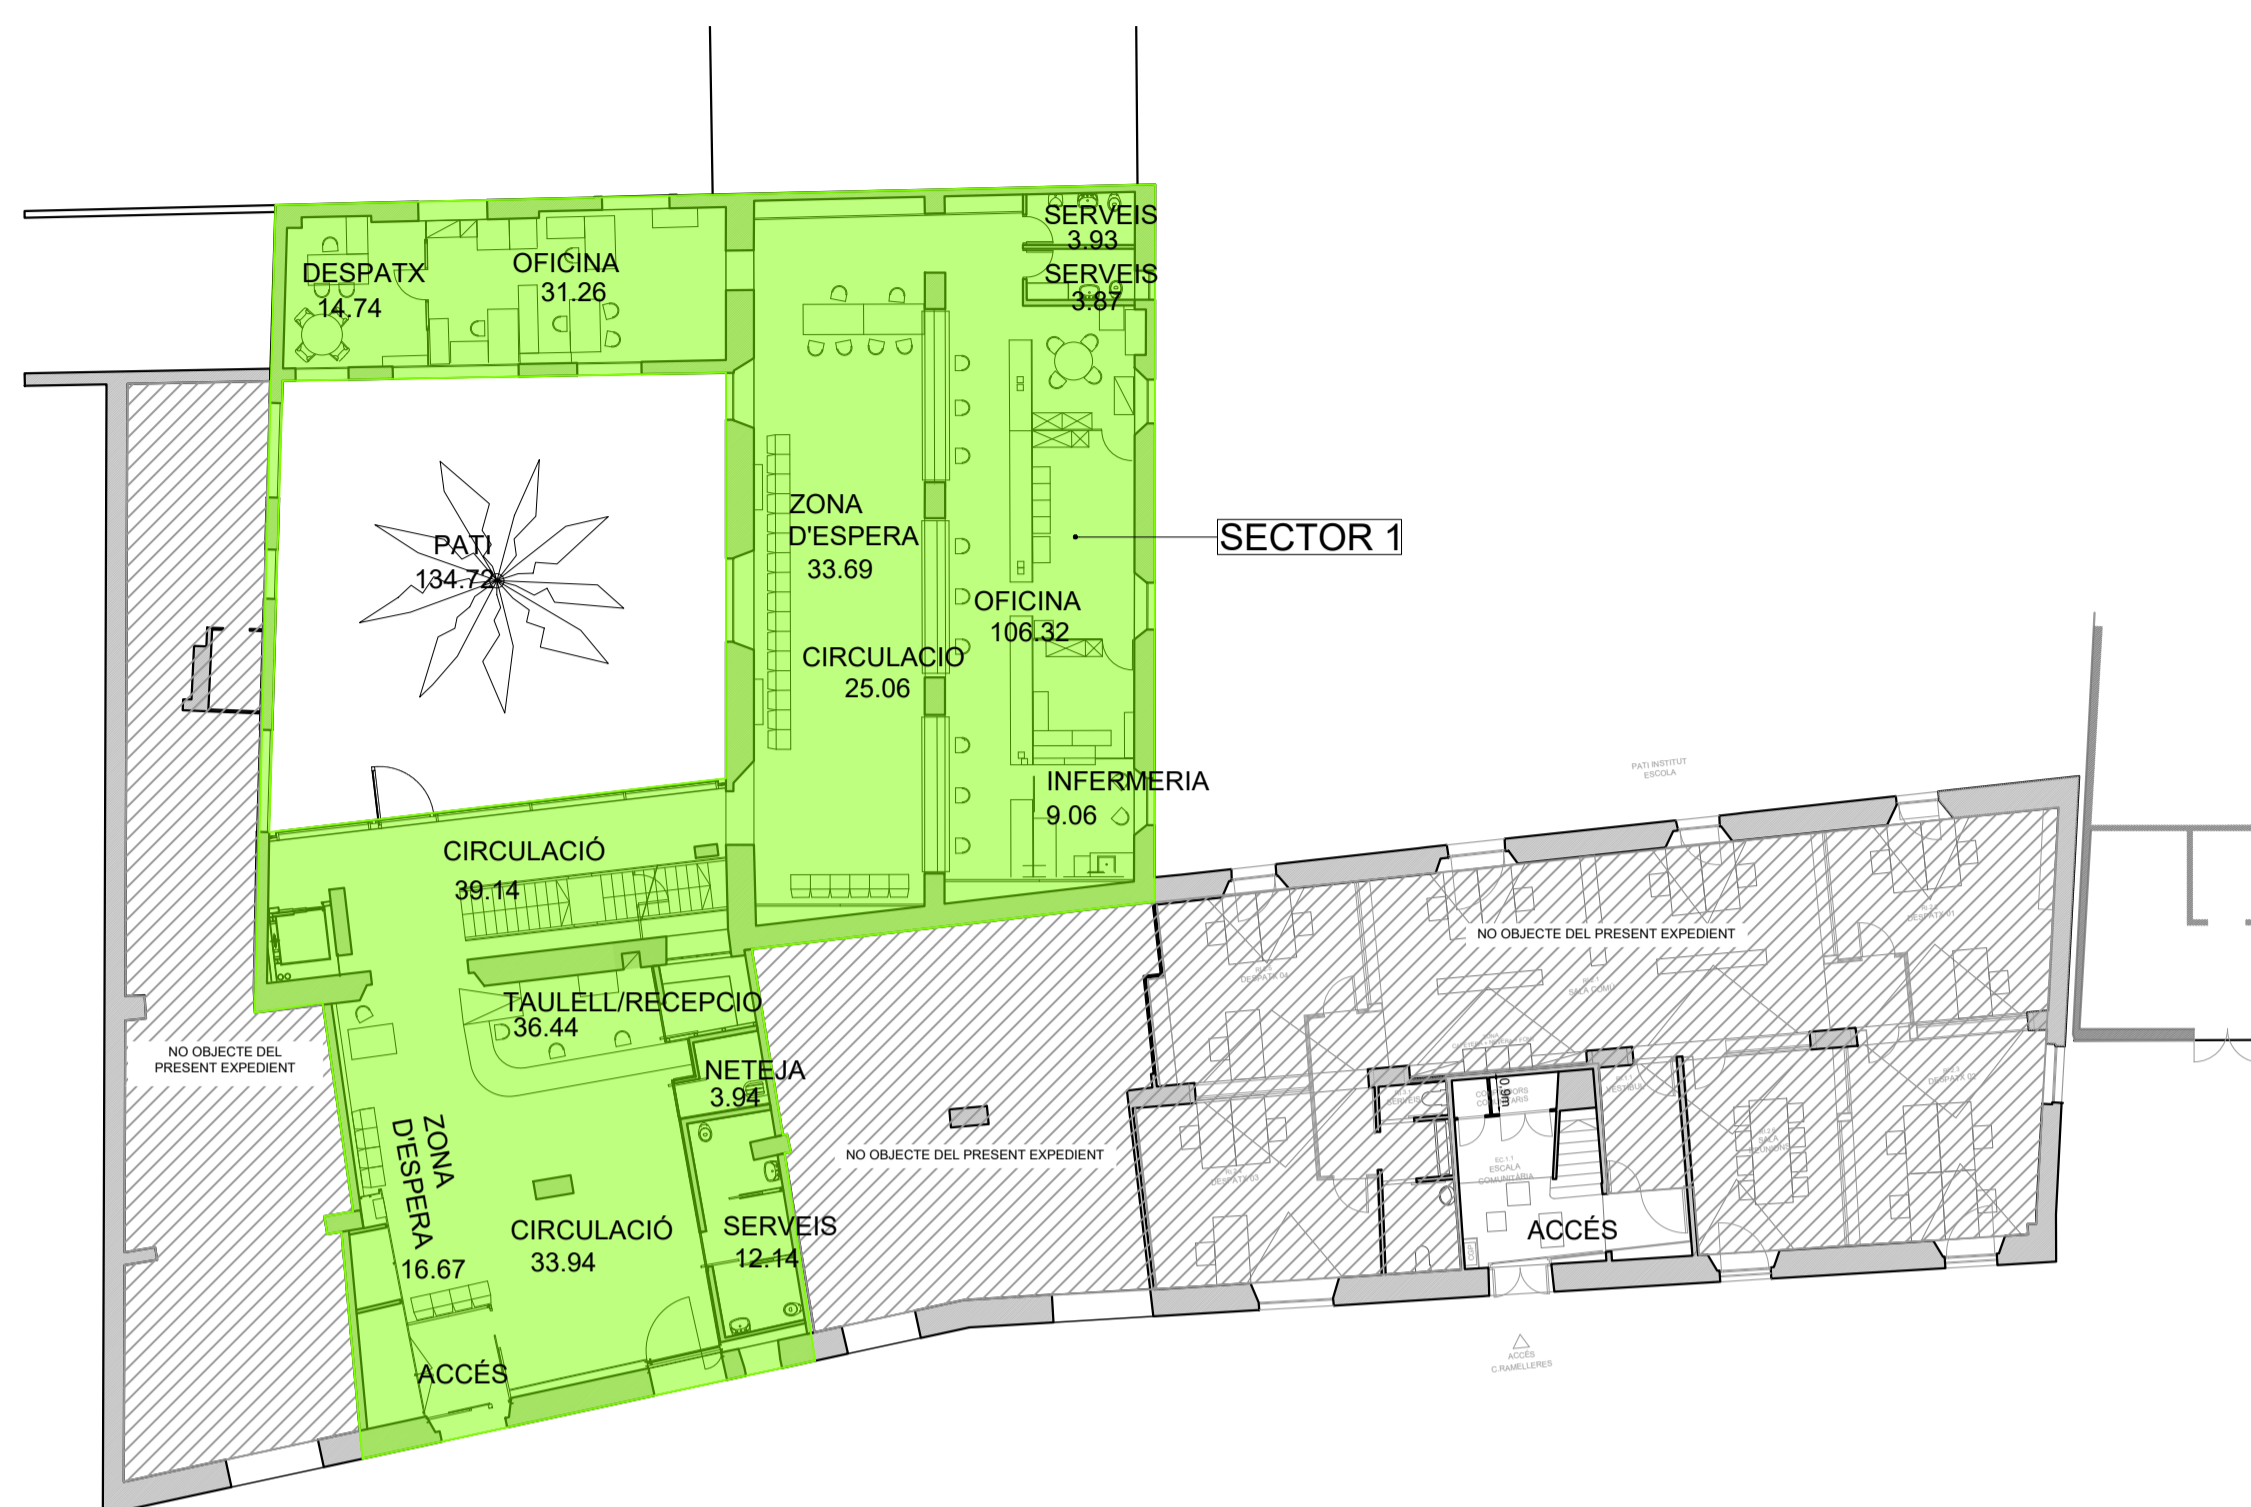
SERVEIS
3.93
SERVEIS
3.87
DESPATX
14.74
OFICINA
31.26
ZONA
D'ESPERA
33.69
SECTOR 1
PATI
134.72
OFICINA
106.32
CIRCULACIO
25.06
INFERMERIA
9.06
PATI INSTITUT ESCOLA
CIRCULACIÓ
39.14
NO OBJECTE DEL PRESENT EXPEDIENT
TAULELL/RECEPCIO
36.44
NO OBJECTE DEL PRESENT EXPEDIENT
NETEJA
3.94
ZONA
D'ESPERA
16.67
CIRCULACIÓ
33.94
SERVEIS
12.14
NO OBJECTE DEL PRESENT EXPEDIENT
ACCÉS
ACCÉS
0.9m
ACCÉS
C.RAMELLERES